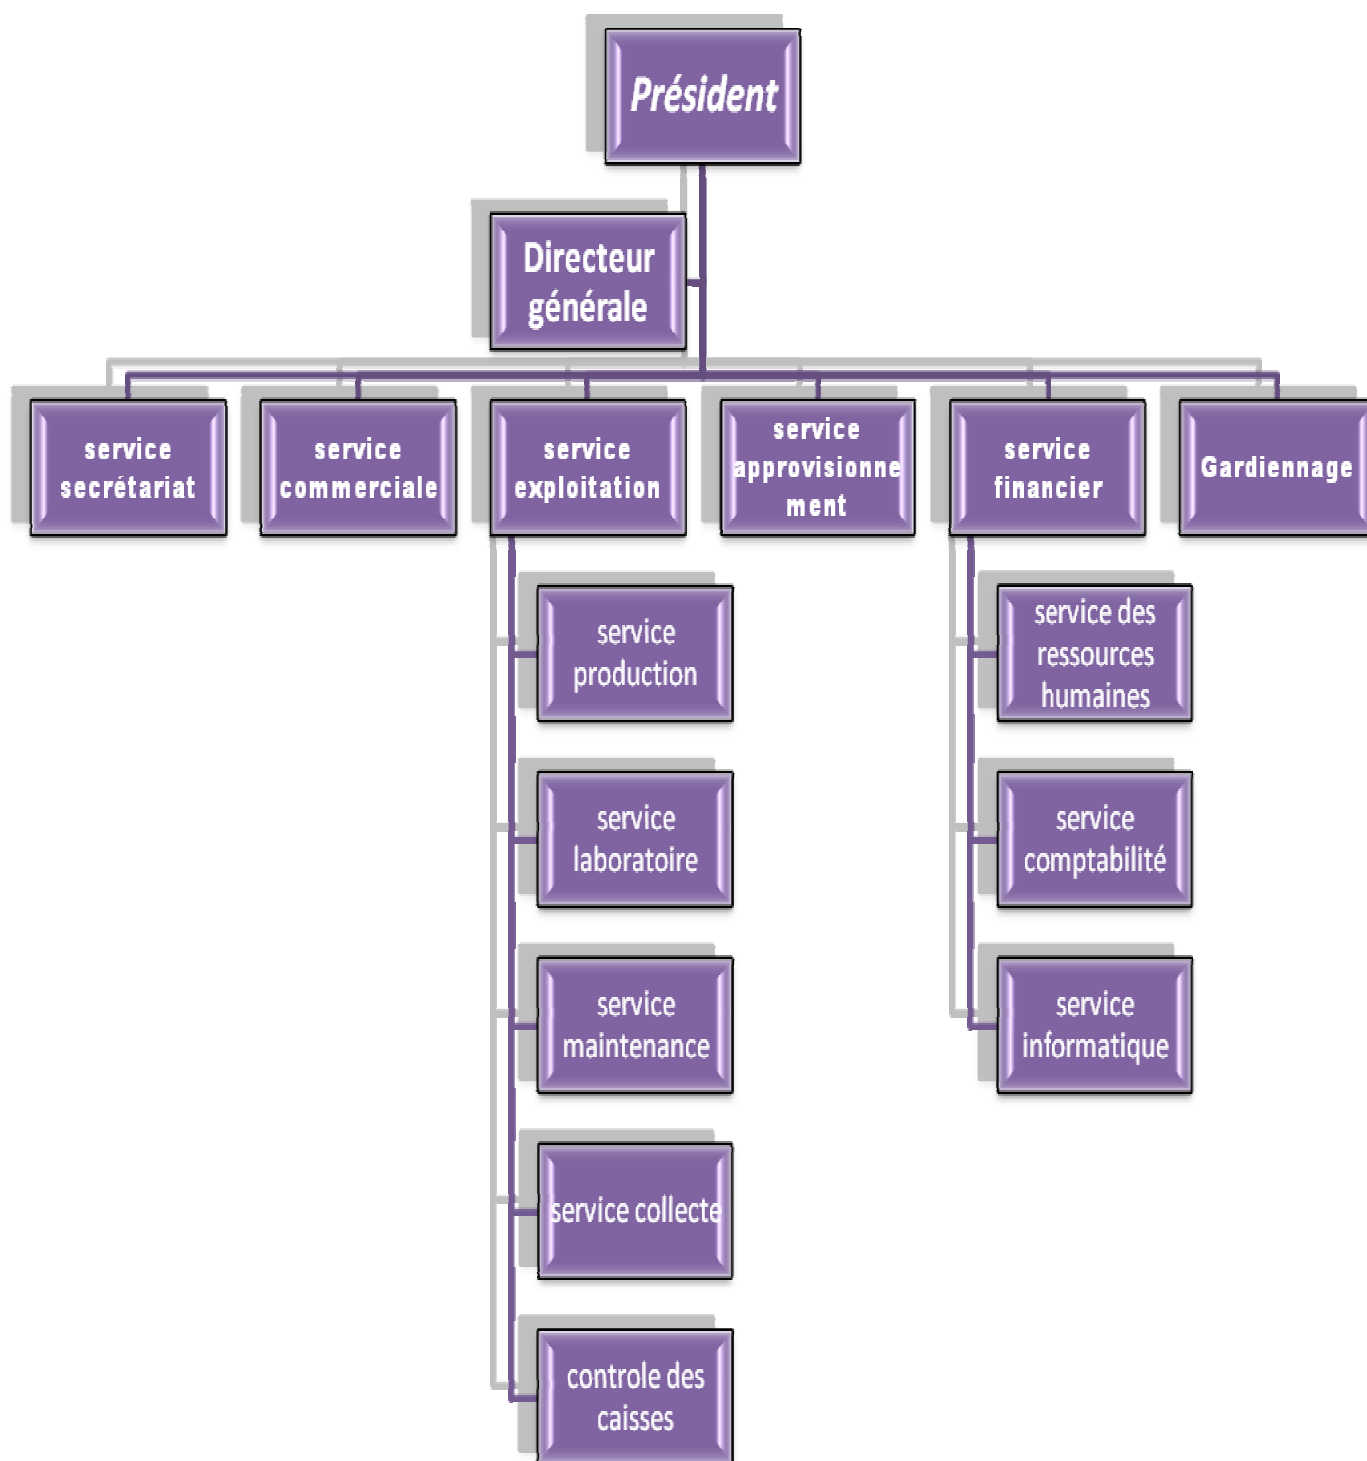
Président

Directeur générale

service secrétariat

service commerciale

service exploitation

service approvisionnement

service financier

Gardiennage

service production

service laboratoire

service maintenance

service collecte

controle des caisses

service des ressources humaines

service comptabilité

service informatique